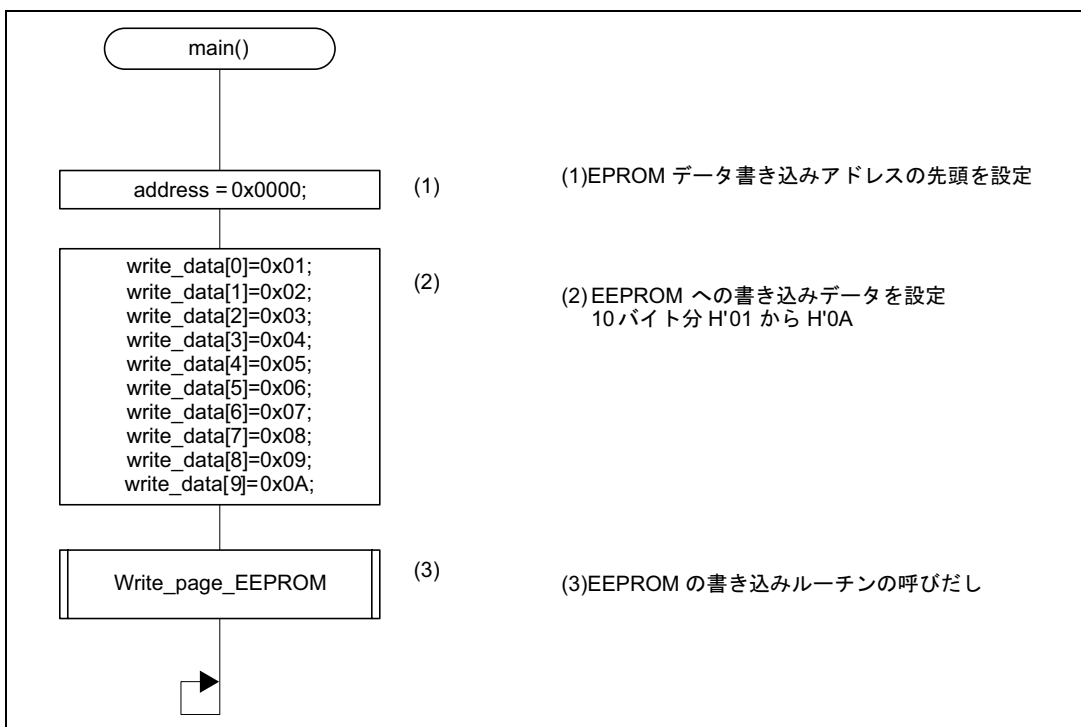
main()

address = 0x0000;

(1)

(1)EPROM データ書き込みアドレスの先頭を設定

write_data[0]=0x01;
write_data[1]=0x02;
write_data[2]=0x03;
write_data[3]=0x04;
write_data[4]=0x05;
write_data[5]=0x06;
write_data[6]=0x07;
write_data[7]=0x08;
write_data[8]=0x09;
write_data[9]=0x0A;

(2)

(2) EEPROM への書き込みデータを設定
10 バイト分 H'01 から H'0A

Write_page_EEPROM

(3)

(3)EEPROM の書き込みルーチンの呼びだし